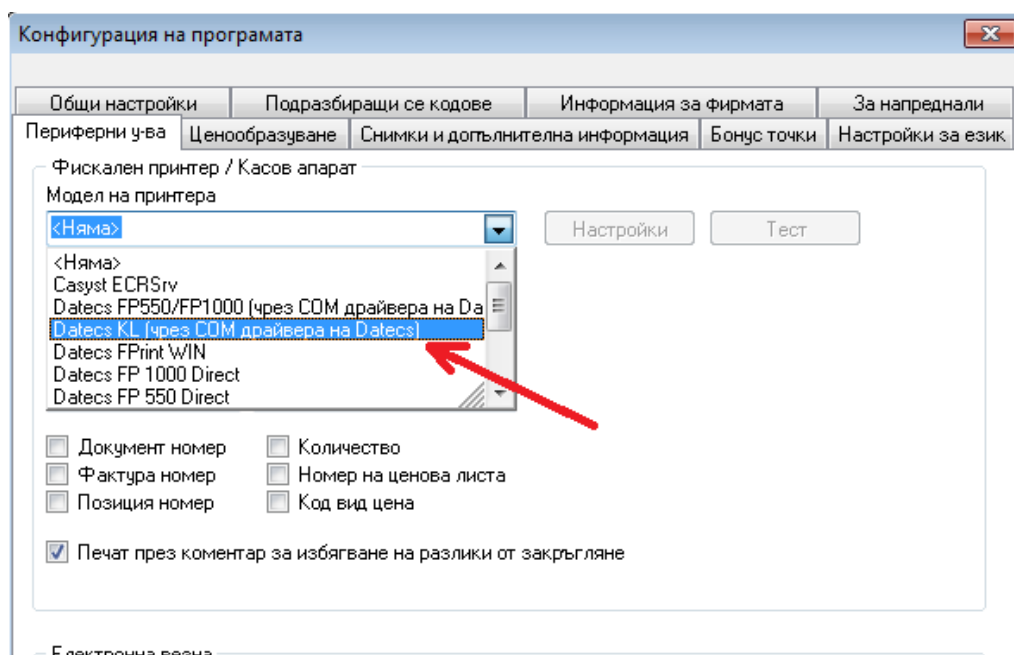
Конфигурация на програмата

Общи настройки | Подразбиращи се кодове | Информация за фирмата | За напреднали
Периферни у-ва | Ценообразуване | Снимки и допълнителна информация | Бонус точки | Настройки за език

Фискален принтер / Касов апарат
Модел на принтера
<Няма>
Настройки
Тест
<Няма>
Casyst ECRSrv
Datecs FP550/FP1000 (чрез COM драйвера на Da
Datecs KL (чрез COM драйвера на Datecs)
Datecs FPrint WIN
Datecs FP 1000 Direct
Datecs FP 550 Direct

Документ номер
Количество
Фактура номер
Номер на ценова листа
Позиция номер
Код вид цена

Печат през коментар за избягване на разлики от закръгляне

Електронна везна